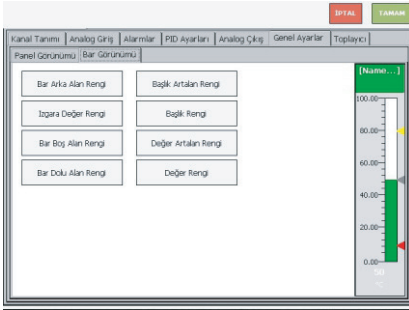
İPTAL TAMAM

Kanal Tanımı | Analog Giriş | Alarmlar | PID Ayarları | Analog Çıkış | Genel Ayarlar | Toplayıcı

Panel Görünümü | Bar Görünümü

Bar Arka Alan Rengi
Başlık Artalan Rengi
Izgara Değer Rengi
Başlık Rengi
Bar Boş Alan Rengi
Değer Artalan Rengi
Bar Dolu Alan Rengi
Değer Rengi

[Name...]
100.00
80.00
60.00
40.00
20.00
0.00
50
°C